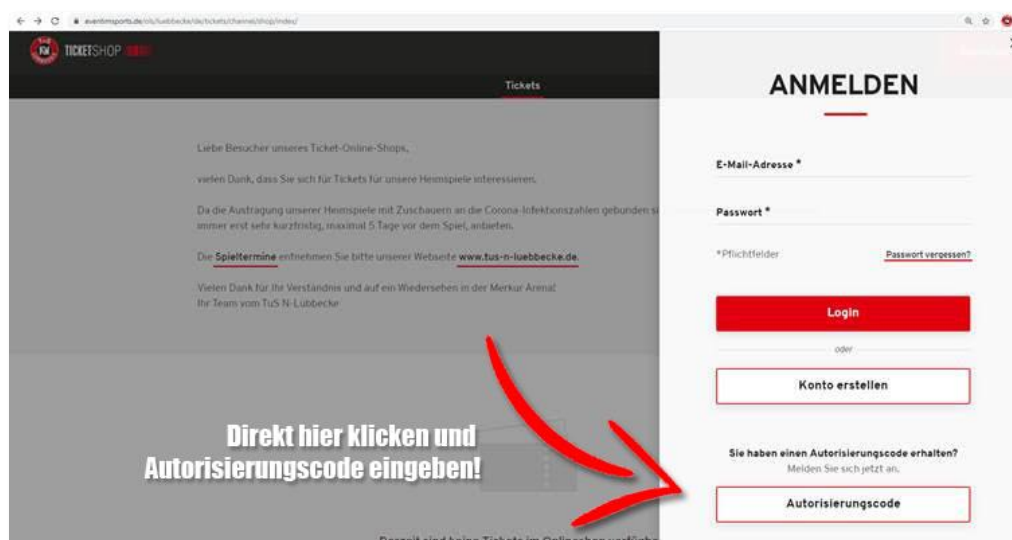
eventimsports.de/ols/luebbecke/de/tickets/channel/shop/index/

TICKETSHOP

Tickets

Liebe Besucher unseres Ticket-Online-Shops,

vielen Dank, dass Sie sich für Tickets für unsere Heimspiele interessieren.

Da die Austragung unserer Heimspiele mit Zuschauern an die Corona-Infektionszahlen gebunden s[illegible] immer erst sehr kurzfristig, maximal 5 Tage vor dem Spiel, anbieten.

Die Spieltermine entnehmen Sie bitte unserer Webseite www.tus-n-luebbecke.de.

Vielen Dank für Ihr Verständnis und auf ein Wiedersehen in der Merkur Arena!
Ihr Team vom TuS N-Lübbecke

Direkt hier klicken und Autorisierungscode eingeben!

Derzeit sind keine Tickets im Onlineshop verfügba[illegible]

ANMELDEN

E-Mail-Adresse *

Passwort *

*Pflichtfelder

Passwort vergessen?

Login

oder

Konto erstellen

Sie haben einen Autorisierungscode erhalten?
Melden Sie sich jetzt an.

Autorisierungscode